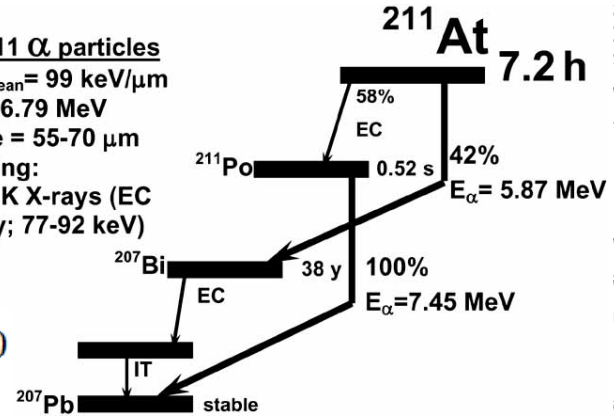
11 $\alpha$ particles
$_{ean}$= 99 keV/$\mu$m
6.79 MeV
e = 55-70 $\mu$m
ng:
K X-rays (EC
y; 77-92 keV)

$^{211}$At 7.2 h

58%
EC

$^{211}$Po
0.52 s
42%
$E_{\alpha}$= 5.87 MeV

$^{207}$Bi
38 y
100%
EC
$E_{\alpha}$=7.45 MeV

IT

$^{207}$Pb
stable